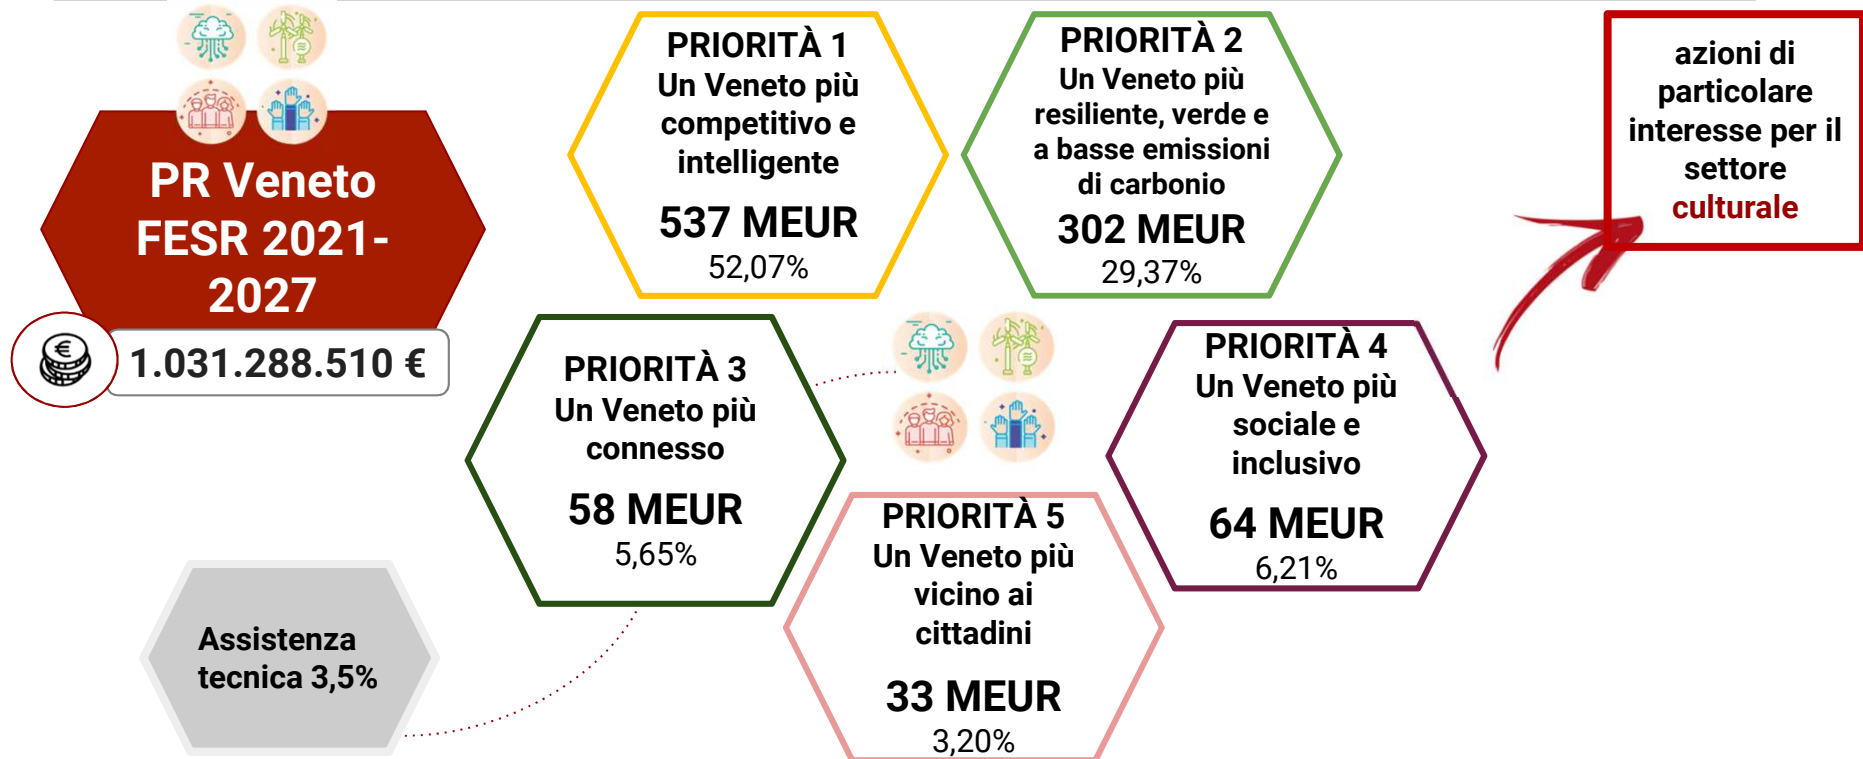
PR Veneto FESR 2021-2027

1.031.288.510 €

PRIORITÀ 1
Un Veneto più competitivo e intelligente
537 MEUR
52,07%

PRIORITÀ 2
Un Veneto più resiliente, verde e a basse emissioni di carbonio
302 MEUR
29,37%

azioni di particolare interesse per il settore culturale

PRIORITÀ 3
Un Veneto più connesso
58 MEUR
5,65%

PRIORITÀ 4
Un Veneto più sociale e inclusivo
64 MEUR
6,21%

PRIORITÀ 5
Un Veneto più vicino ai cittadini
33 MEUR
3,20%

Assistenza tecnica 3,5%